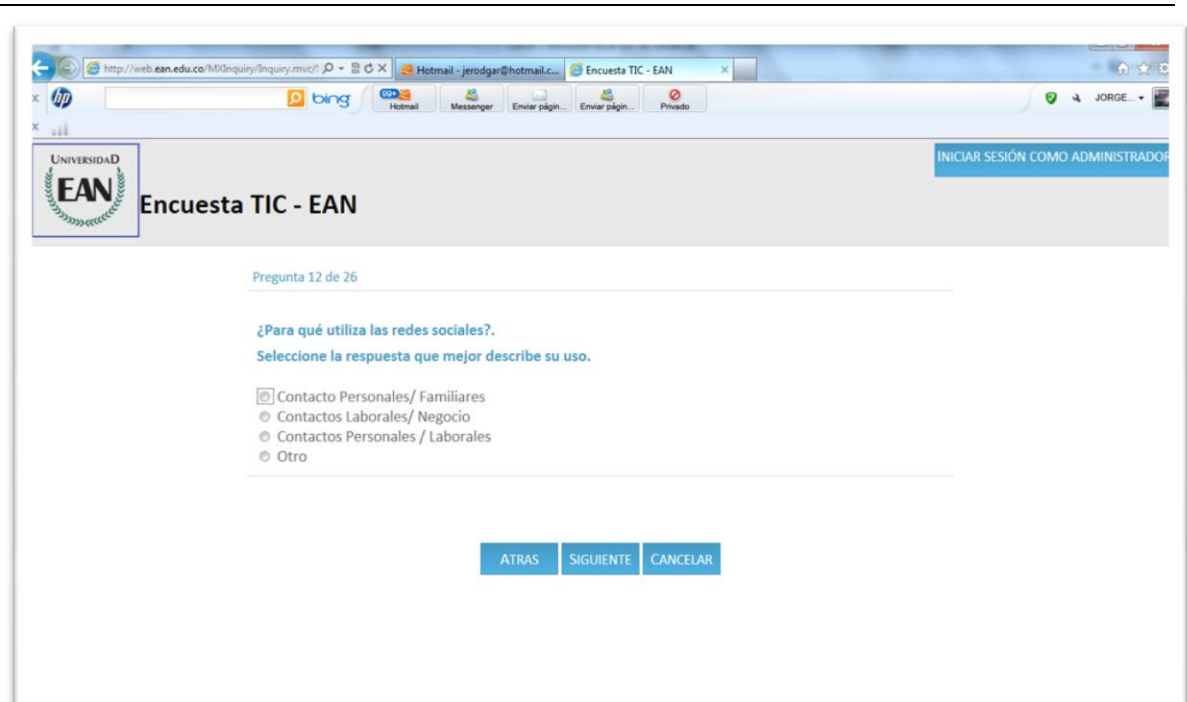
http://web.ean.edu.co/MXInquiry/Inquiry.mvc/
Hotmail - jerodgar@hotmail.c...
Encuesta TIC - EAN
bing
99+
Hotmail
Messenger
Enviar págin...
Enviar págin...
Privado
JORGE...

UNIVERSIDAD
EAN
Encuesta TIC - EAN
INICIAR SESIÓN COMO ADMINISTRADOR

Pregunta 12 de 26

¿Para qué utiliza las redes sociales?.
Seleccione la respuesta que mejor describe su uso.

Contacto Personales/ Familiares
Contactos Laborales/ Negocio
Contactos Personales / Laborales
Otro

ATRAS
SIGUIENTE
CANCELAR